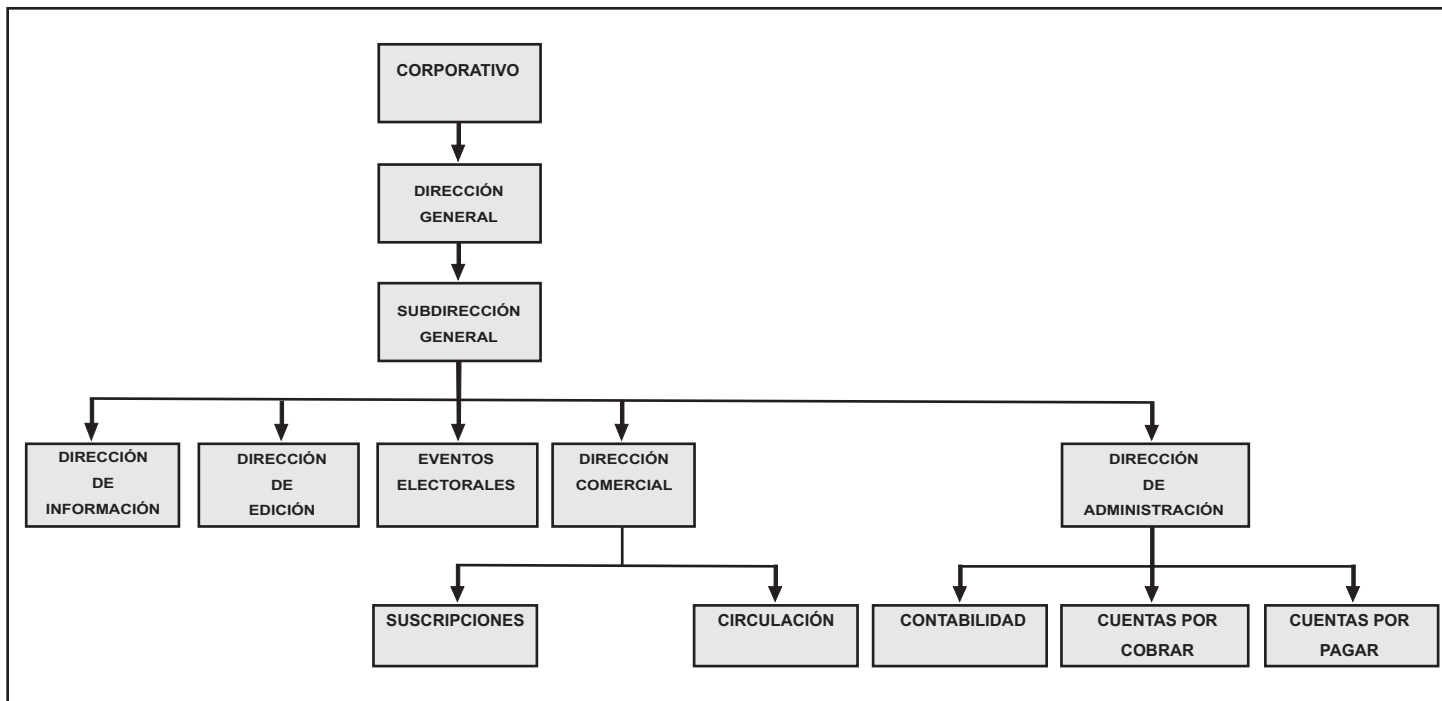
CORPORATIVO

DIRECCIÓN GENERAL

SUBDIRECCIÓN GENERAL

DIRECCIÓN DE INFORMACIÓN

DIRECCIÓN DE EDICIÓN

EVENTOS ELECTORALES

DIRECCIÓN COMERCIAL

DIRECCIÓN DE ADMINISTRACIÓN

SUSCRIPCIONES

CIRCULACIÓN

CONTABILIDAD

CUENTAS POR COBRAR

CUENTAS POR PAGAR